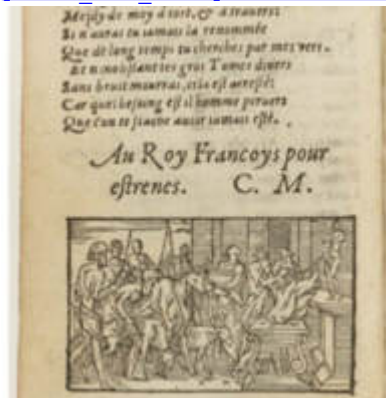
Mercy de moy d'ort, & d'Auuers
Si n'auras tu iamais la renommée
Que de long temps tu cherches par mes vers.
Et nonobstant tes gras Tomes diuers
Sans bruict mourras, cela est arresté:
Car quel besoing est il homme peruers
Que l'on te sçache auoir iamais esté.

Au Roy Francoys pour estrenes. C. M.